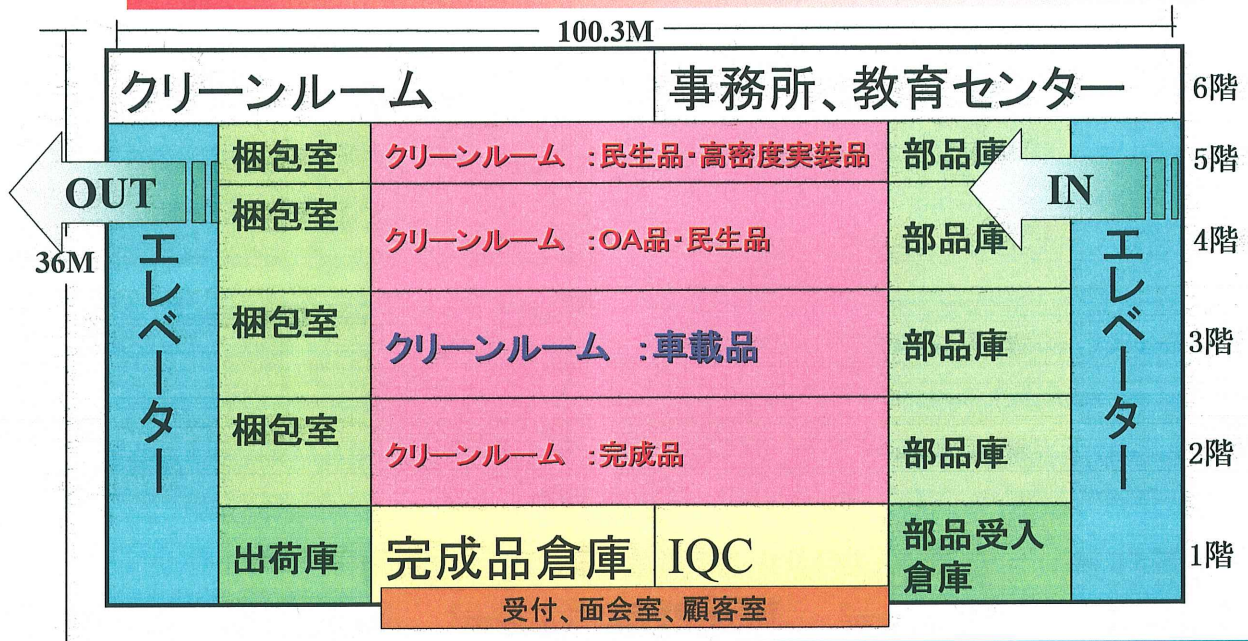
100.3M

36M

クリーンルーム | 事務所、教育センター | 6階

OUT

IN

エレベーター

エレベーター

| 梱包室 | クリーンルーム :民生品・高密度実装品 | 部品庫 | 5階 |
|---|---|---|---|
| 梱包室 | クリーンルーム :OA品・民生品 | 部品庫 | 4階 |
| 梱包室 | クリーンルーム :車載品 | 部品庫 | 3階 |
| 梱包室 | クリーンルーム :完成品 | 部品庫 | 2階 |
| 出荷庫 | 完成品倉庫 / IQC | 部品受入倉庫 | 1階 |

受付、面会室、顧客室